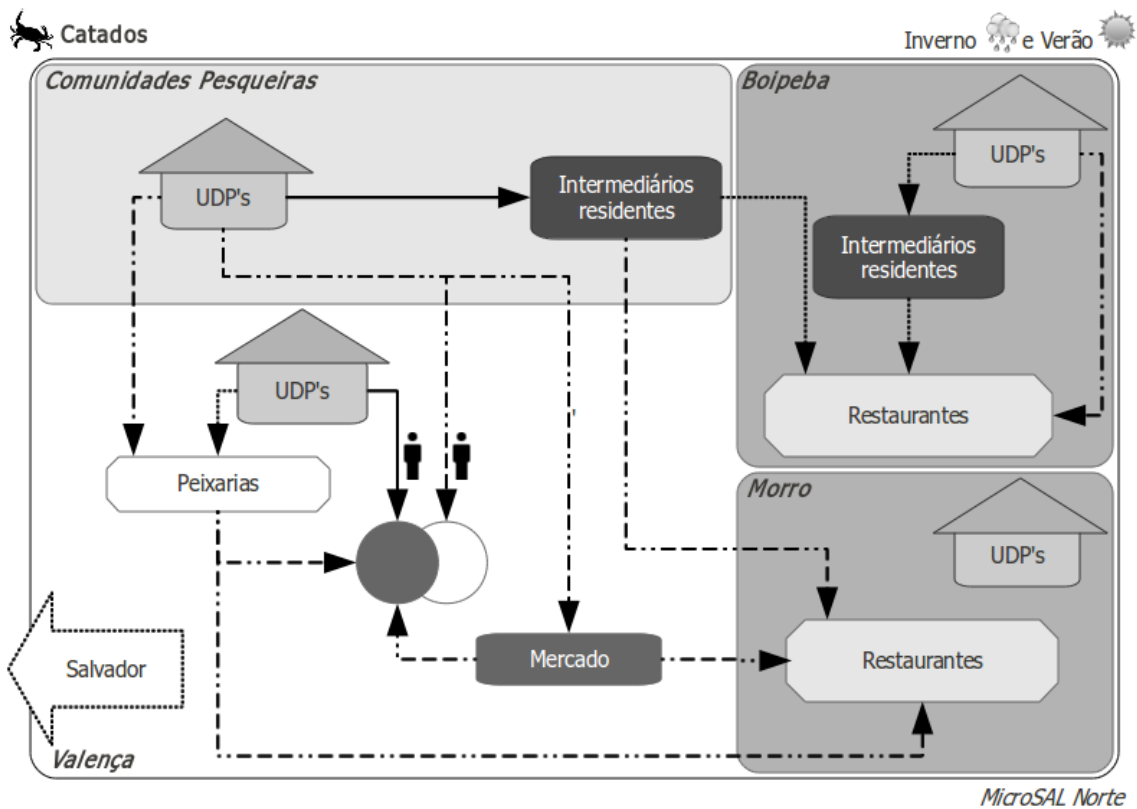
Catados

Inverno e Verão

Comunidades Pesqueiras

UDP's

Intermediários residentes

Boipeba

UDP's

Intermediários residentes

Restaurantes

UDP's

Peixarias

Morro

UDP's

Restaurantes

Mercado

Salvador

Valença

MicroSAL Norte